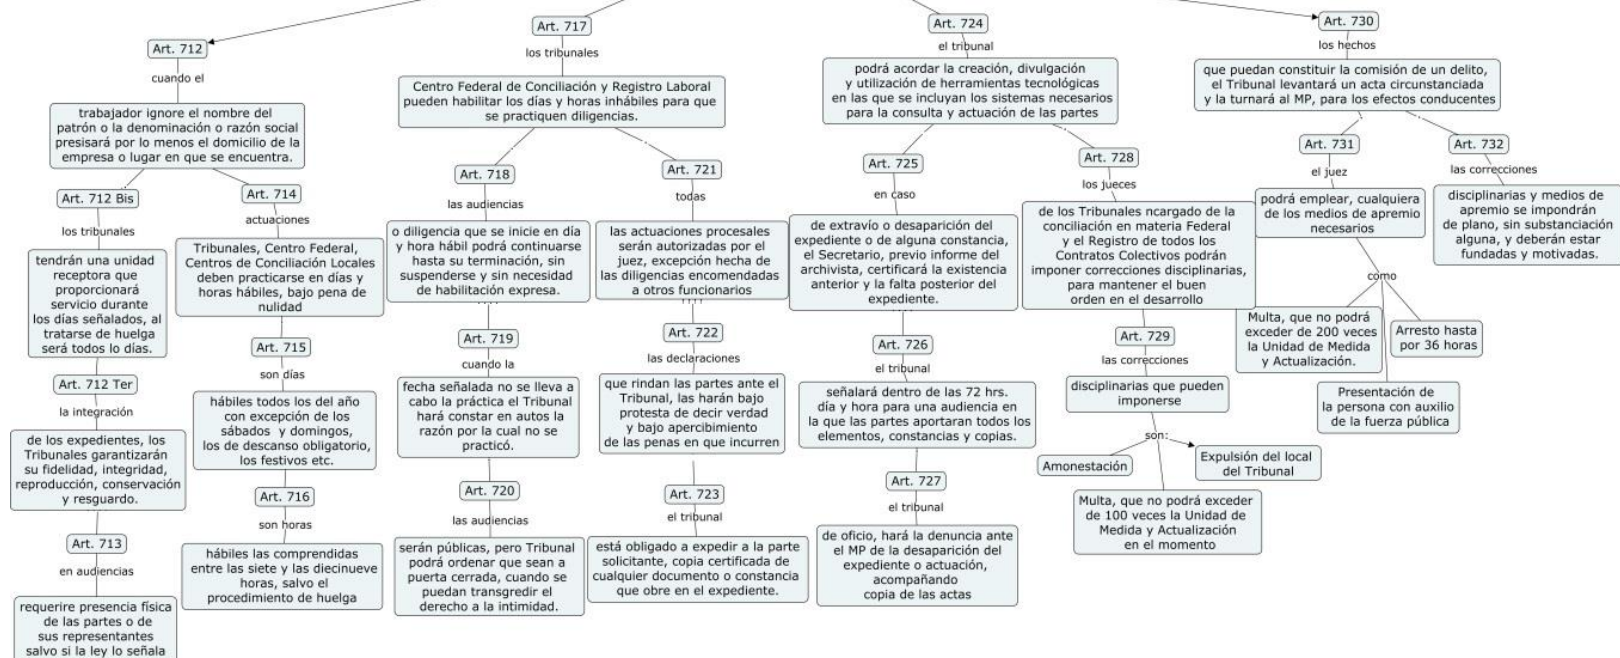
Art. 712
cuando el
trabajador ignore el nombre del patrón o la denominación o razón social presisará por lo menos el domicilio de la empresa o lugar en que se encuentra.

Art. 712 Bis
los tribunales
tendrán una unidad receptora que proporcionará servicio durante los días señalados, al tratarse de huelga será todos lo días.

Art. 712 Ter
la integración
de los expedientes, los Tribunales garantizarán su fidelidad, integridad, reproducción, conservación y resguardo.

Art. 713
en audiencias
requerire presencia física de las partes o de sus representantes salvo si la ley lo señala

Art. 714
actuaciones
Tribunales, Centro Federal, Centros de Conciliación Locales deben practicarse en días y horas hábiles, bajo pena de nulidad

Art. 715
son días
hábiles todos los del año con excepción de los sábados y domingos, los de descanso obligatorio, los festivos etc.

Art. 716
son horas
hábiles las comprendidas entre las siete y las diecinueve horas, salvo el procedimiento de huelga

Art. 717
los tribunales
Centro Federal de Conciliación y Registro Laboral pueden habilitar los días y horas inhábiles para que se practiquen diligencias.

Art. 718
las audiencias
o diligencia que se inicie en día y hora hábil podrá continuarse hasta su terminación, sin suspenderse y sin necesidad de habilitación expresa.

Art. 719
cuando la
fecha señalada no se lleva a cabo la práctica el Tribunal hará constar en autos la razón por la cual no se practicó.

Art. 720
las audiencias
serán públicas, pero Tribunal podrá ordenar que sean a puerta cerrada, cuando se puedan transgredir el derecho a la intimidad.

Art. 721
todas
las actuaciones procesales serán autorizadas por el juez, excepción hecha de las diligencias encomendadas a otros funcionarios

Art. 722
las declaraciones
que rindan las partes ante el Tribunal, las harán bajo protesta de decir verdad y bajo apercibimiento de las penas en que incurren

Art. 723
el tribunal
está obligado a expedir a la parte solicitante, copia certificada de cualquier documento o constancia que obre en el expediente.

Art. 724
el tribunal
podrá acordar la creación, divulgación y utilización de herramientas tecnológicas en las que se incluyan los sistemas necesarios para la consulta y actuación de las partes

Art. 725
en caso
de extravío o desaparición del expediente o de alguna constancia, el Secretario, previo informe del archivista, certificará la existencia anterior y la falta posterior del expediente.

Art. 726
el tribunal
señalará dentro de las 72 hrs. día y hora para una audiencia en la que las partes aportaran todos los elementos, constancias y copias.

Art. 727
el tribunal
de oficio, hará la denuncia ante el MP de la desaparición del expediente o actuación, acompañando copia de las actas

Art. 728
los jueces
de los Tribunales ncargado de la conciliación en materia Federal y el Registro de todos los Contratos Colectivos podrán imponer correcciones disciplinarias, para mantener el buen orden en el desarrollo

Art. 729
las correcciones
disciplinarias que pueden imponerse
son:
Amonestación
Expulsión del local del Tribunal
Multa, que no podrá exceder de 100 veces la Unidad de Medida y Actualización en el momento

Art. 730
los hechos
que puedan constituir la comisión de un delito, el Tribunal levantará un acta circunstanciada y la turnará al MP, para los efectos conducentes

Art. 731
el juez
podrá emplear, cualquiera de los medios de apremio necesarios
como
Multa, que no podrá exceder de 200 veces la Unidad de Medida y Actualización.
Arresto hasta por 36 horas
Presentación de la persona con auxilio de la fuerza pública

Art. 732
las correcciones
disciplinarias y medios de apremio se impondrán de plano, sin substanciación alguna, y deberán estar fundadas y motivadas.